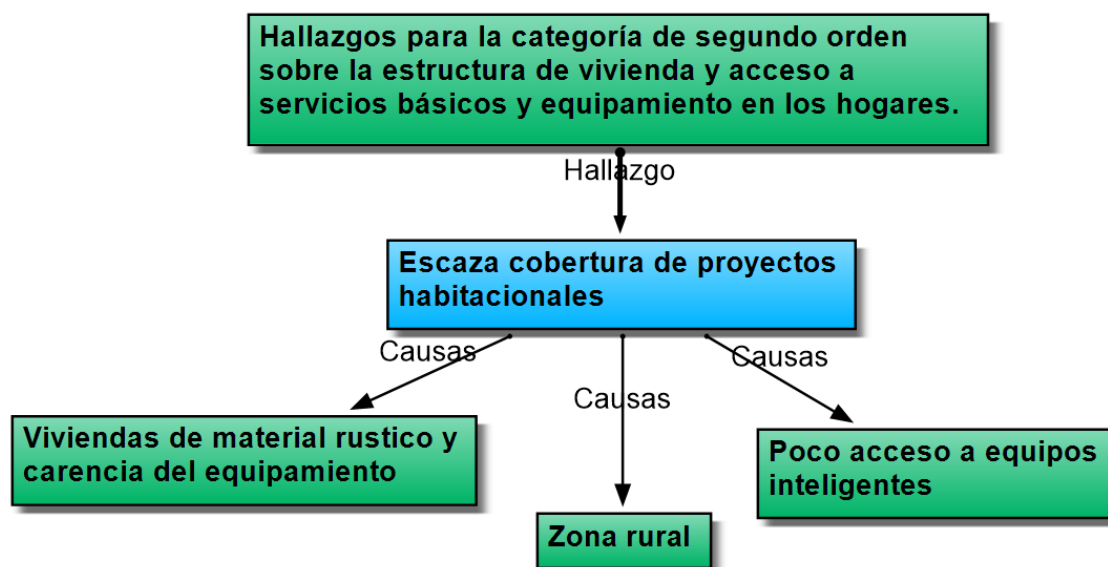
Hallazgos para la categoría de segundo orden sobre la estructura de vivienda y acceso a servicios básicos y equipamiento en los hogares.

Hallazgo

Escaza cobertura de proyectos habitacionales

Causas

Causas

Causas

Viviendas de material rustico y carencia del equipamiento

Zona rural

Poco acceso a equipos inteligentes